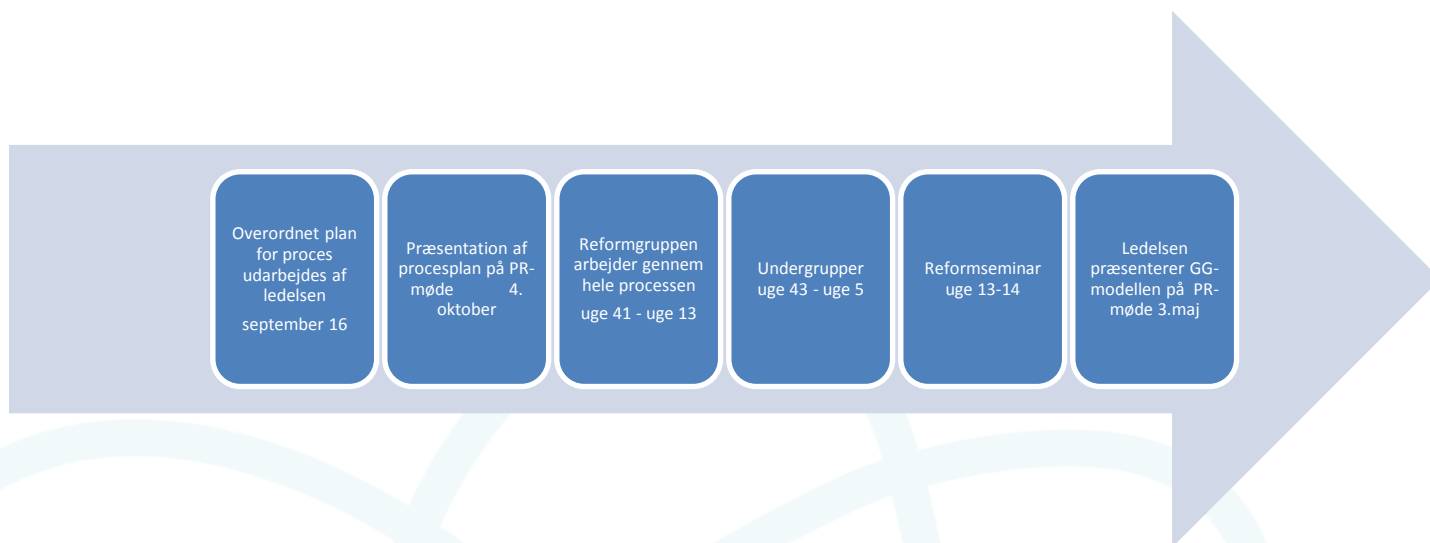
Overordnet plan for proces udarbejdes af ledelsen

september 16

Præsentation af procesplan på PR-møde 4. oktober

Reformgruppen arbejder gennem hele processen

uge 41 - uge 13

Undergrupper uge 43 - uge 5

Reformseminar uge 13-14

Ledelsen præsenterer GG-modellen på PR-møde 3.maj